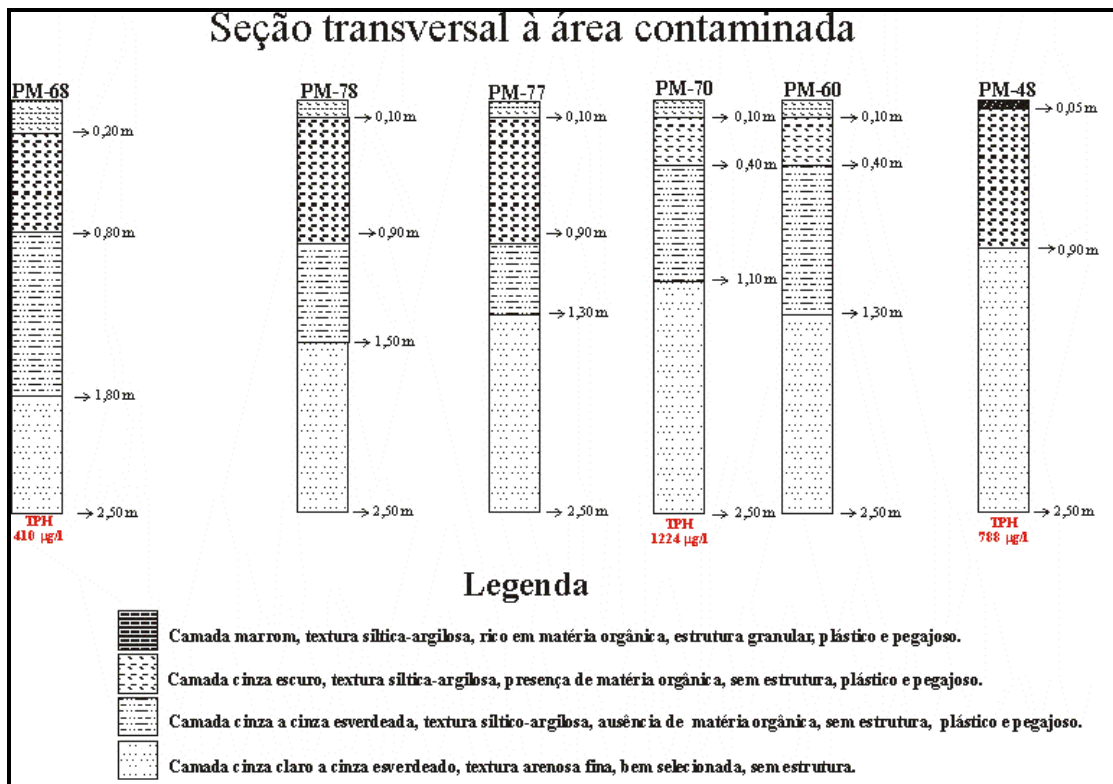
Seção transversal à área contaminada

PM-68
→ 0,20 m
→ 0,80 m
→ 1,80 m
→ 2,50 m
TPH
410 µg/l

PM-78
→ 0,10 m
→ 0,90 m
→ 1,50 m
→ 2,50 m

PM-77
→ 0,10 m
→ 0,90 m
→ 1,30 m
→ 2,50 m

PM-70
→ 0,10 m
→ 0,40 m
→ 1,10 m
→ 2,50 m
TPH
1224 µg/l

PM-60
→ 0,10 m
→ 0,40 m
→ 1,30 m
→ 2,50 m

PM-48
→ 0,05 m
→ 0,90 m
→ 2,50 m
TPH
788 µg/l

Legenda

Camada marrom, textura síltica-argilosa, rico em matéria orgânica, estrutura granular, plástico e pegajoso.

Camada cinza escuro, textura síltica-argilosa, presença de matéria orgânica, sem estrutura, plástico e pegajoso.

Camada cinza a cinza esverdeada, textura síltico-argilosa, ausência de matéria orgânica, sem estrutura, plástico e pegajoso.

Camada cinza claro a cinza esverdeado, textura arenosa fina, bem selecionada, sem estrutura.